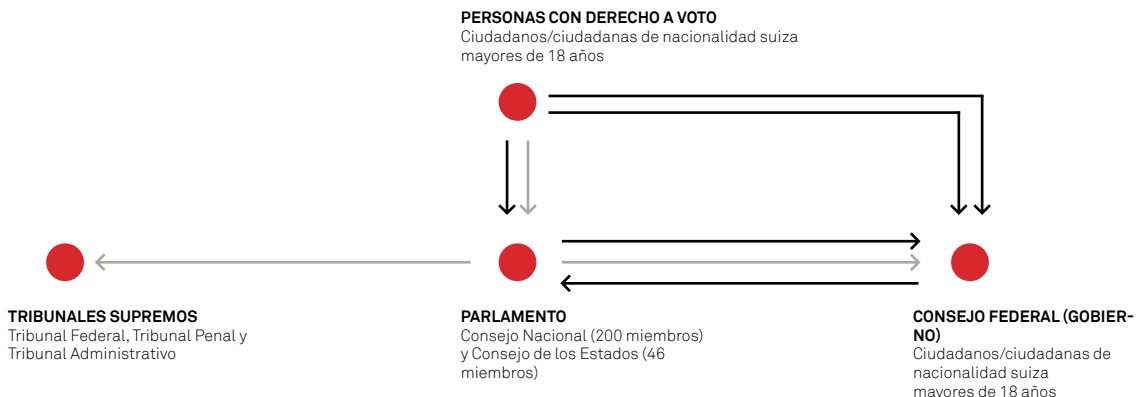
PERSONAS CON DERECHO A VOTO
Ciudadanos/ciudadanas de nacionalidad suiza mayores de 18 años

TRIBUNALES SUPREMOS
Tribunal Federal, Tribunal Penal y Tribunal Administrativo

PARLAMENTO
Consejo Nacional (200 miembros) y Consejo de los Estados (46 miembros)

CONSEJO FEDERAL (GOBIERNO)
Ciudadanos/ciudadanas de nacionalidad suiza mayores de 18 años